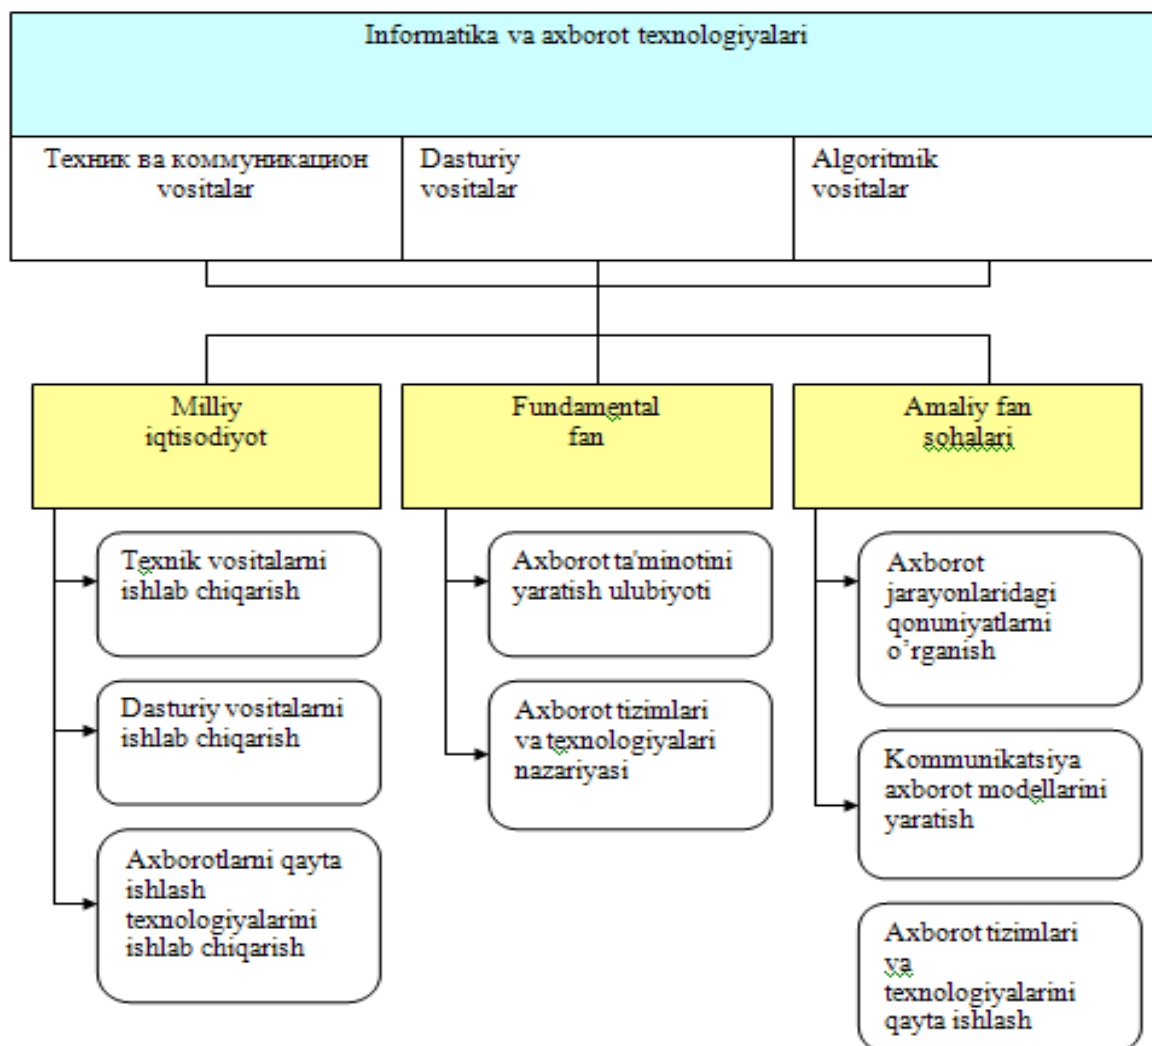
Informatika va axborot texnologiyalari

Техник ва коммуникацион vositalar

Dasturiy vositalar

Algoritmik vositalar

Milliy iqtisodiyot

Fundamental fan

Amaliy fan sohalari

Texnik vositalarni ishlab chiqarish

Dasturiy vositalarni ishlab chiqarish

Axborotlarni qayta ishlash texnologiyalarini ishlab chiqarish

Axborot ta'minotini yaratish ulubiyoti

Axborot tizimlari va texnologiyalari nazariyasi

Axborot jarayonlaridagi qonuniyatlarni o'rganish

Kommunikatsiya axborot modellarini yaratish

Axborot tizimlari va texnologiyalarini qayta ishlash